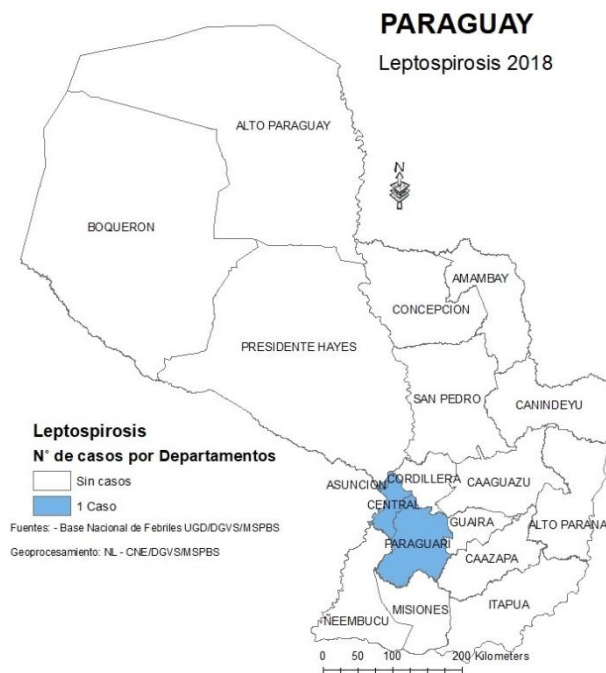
PARAGUAY

Leptospirosis 2018

ALTO PARAGUAY

N

BOQUERON

AMAMBAY

CONCEPCION

PRESIDENTE HAYES

SAN PEDRO

CANINDEYU

Leptospirosis

N° de casos por Departamentos

Sin casos

1 Caso

Fuentes: - Base Nacional de Febriles UGD/DGVS/MSPBS

Geoprocesamiento: NL - CNE/DGVS/MSPBS

ASUNCION

CORDILLERA

CAAGUAZU

CENTRAL

GUAIRA

ALTO PARANA

PARAGUARI

CAAZAPA

ITAPUA

MISIONES

NEEMBUCU

0 50 100 200 Kilometers